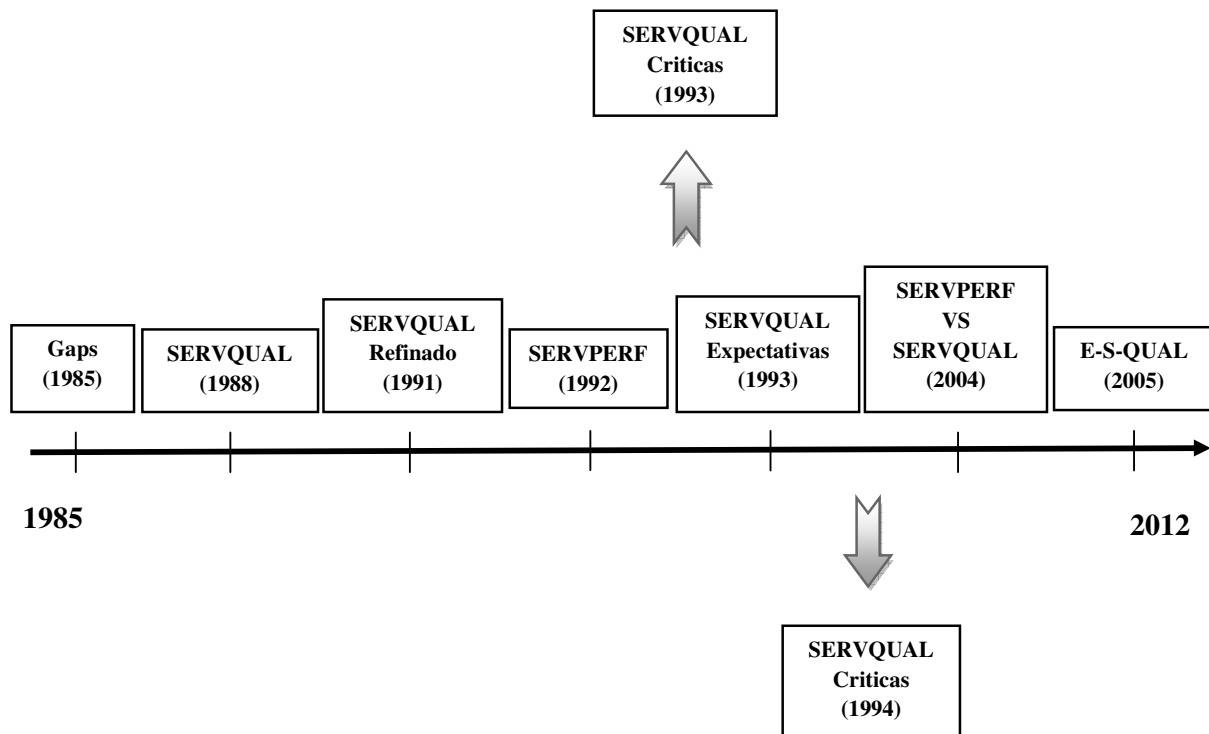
SERVQUAL
Criticas
(1993)

Gaps
(1985)

SERVQUAL
(1988)

SERVQUAL
Refinado
(1991)

SERVPERF
(1992)

SERVQUAL
Expectativas
(1993)

SERVPERF
VS
SERVQUAL
(2004)

E-S-QUAL
(2005)

1985

2012

SERVQUAL
Criticas
(1994)